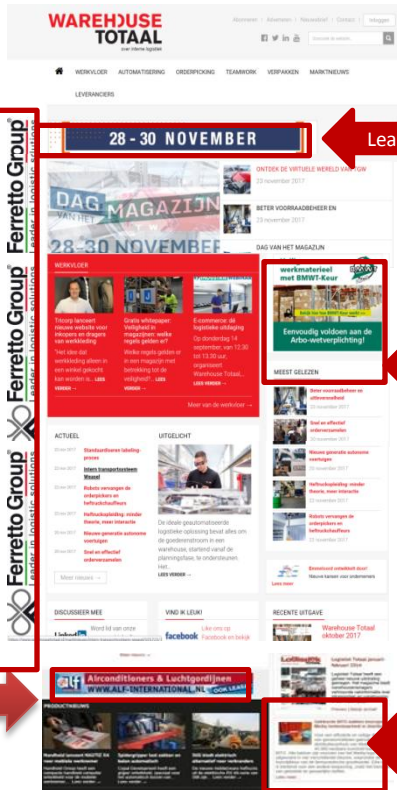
WAREHOUSE TOTAAL
over interne logistiek

Abonneren | Adverteren | Nieuwsbrief | Contact | Inloggen

Zoeken in de website

WERKVLOER AUTOMATISERING ORDERPICKING TEAMWORK VERPAKKEN MARKTNIEUWS

LEVERANCIERS

Ferretto Group Leader in logistic solutions

Ferretto Group Leader in logistic solutions

Ferretto Group Leader in logistic solutions

28 - 30 NOVEMBER

Lea

DAG VAN HET MAGAZIJN

28-30 NOVEMBER

ONTDEK DE VIRTUELE WERELD VAN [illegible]

23 november 2017

BETER VOORRAADBEHEER EN

DAG VAN HET MAGAZIJN

WERKVLOER

Trioorp lanceert nieuwe website voor inkopers en dragers van werkkleding

Gratis whitepaper: Veiligheid in magazijnen: welke regels gelden er?

E-commerce als logistieke uitdaging

LEES VERDER →

Meer van de werkvloer →

werkmaterieel met BMWT-Keur

Eenvoudig voldoen aan de Arbo-wetverplichting!

MEEST GELEZEN

Beter voorraadbeheer en uitbreidmodel

Snel en effectief ordercentralen

Nieuwe generatie autonome voertuigen

Heftruckopleiding: minder theorie, meer interactie

Robots vervangen de orderpickers en heftruckchauffeurs

ACTUEEL

Standaardiseren labeling-proces

Intern transportsysteem Wessel

Robots vervangen de orderpickers en heftruckchauffeurs

Heftruckopleiding: minder theorie, meer interactie

Nieuwe generatie autonome voertuigen

Snel en effectief ordercentralen

Meer nieuws →

UITGELICHT

De ideale geautomatiseerde logistieke oplossing bevat alles om de goederenstroom in een warehouse, sterkend vanaf de planningsfase, te ondersteunen. Het...

LEES VERDER →

DISCUSSIEER MEE

VIND IK LEUK!

facebook

RECENTE UITGAVE

Warehouse Totaal oktober 2017

Alrconditioneers & Luchtgordijnen
WWW.ALF-INTERNATIONAL.NL

PRODUCTNIEUWS